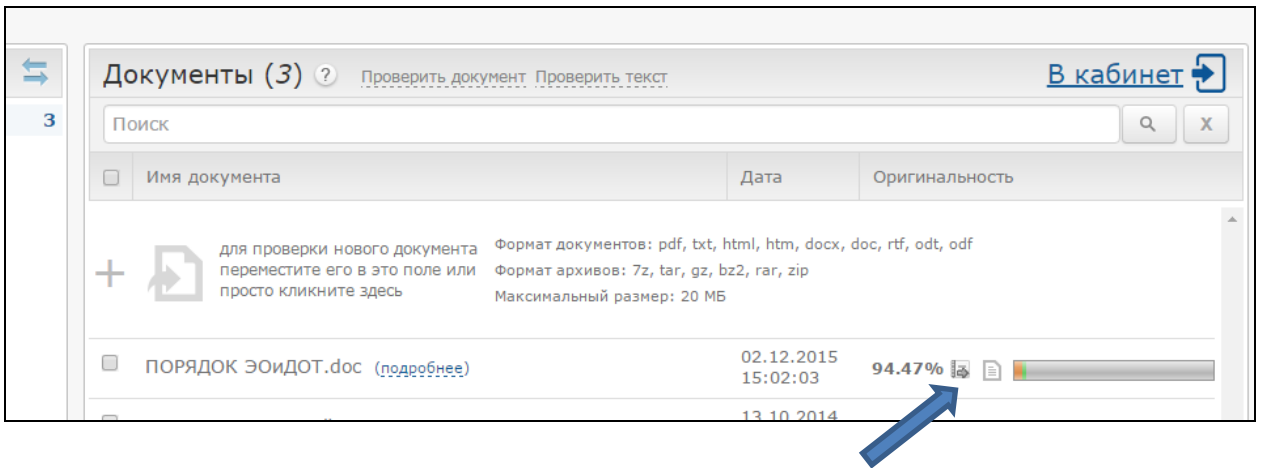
3

Документы (3) ? Проверить документ Проверить текст

В кабинет

Поиск

X

| | Имя документа | Дата | Оригинальность |
|---|---|---|---|
| | для проверки нового документа переместите его в это поле или просто кликните здесь | Формат документов: pdf, txt, html, htm, docx, doc, rtf, odt, odf Формат архивов: 7z, tar, gz, bz2, rar, zip Максимальный размер: 20 МБ | |
| | ПОРЯДОК ЭОиДОТ.doc (подробнее) | 02.12.2015 15:02:03 | 94.47% |
| | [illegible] | 13.10.2014 | |